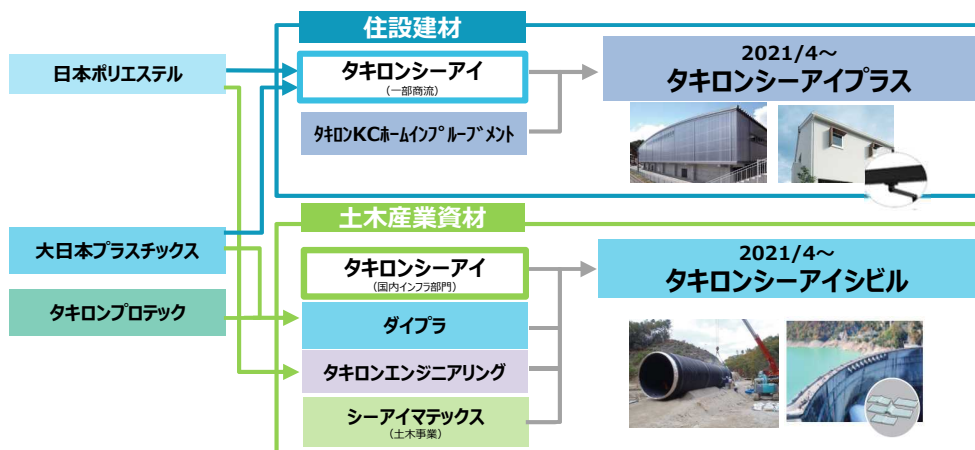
住設建材

日本ポリエステル

タキロンシーアイ
(一部商流)

タキロンKCホームインプルーブメント

2021/4～
タキロンシーアイプラス

土木産業資材

大日本プラスチックス

タキロンプロテック

タキロンシーアイ
(国内インフラ部門)

ダイプラ

タキロンエンジニアリング

シーアイマテックス
(土木事業)

2021/4～
タキロンシーアイシビル